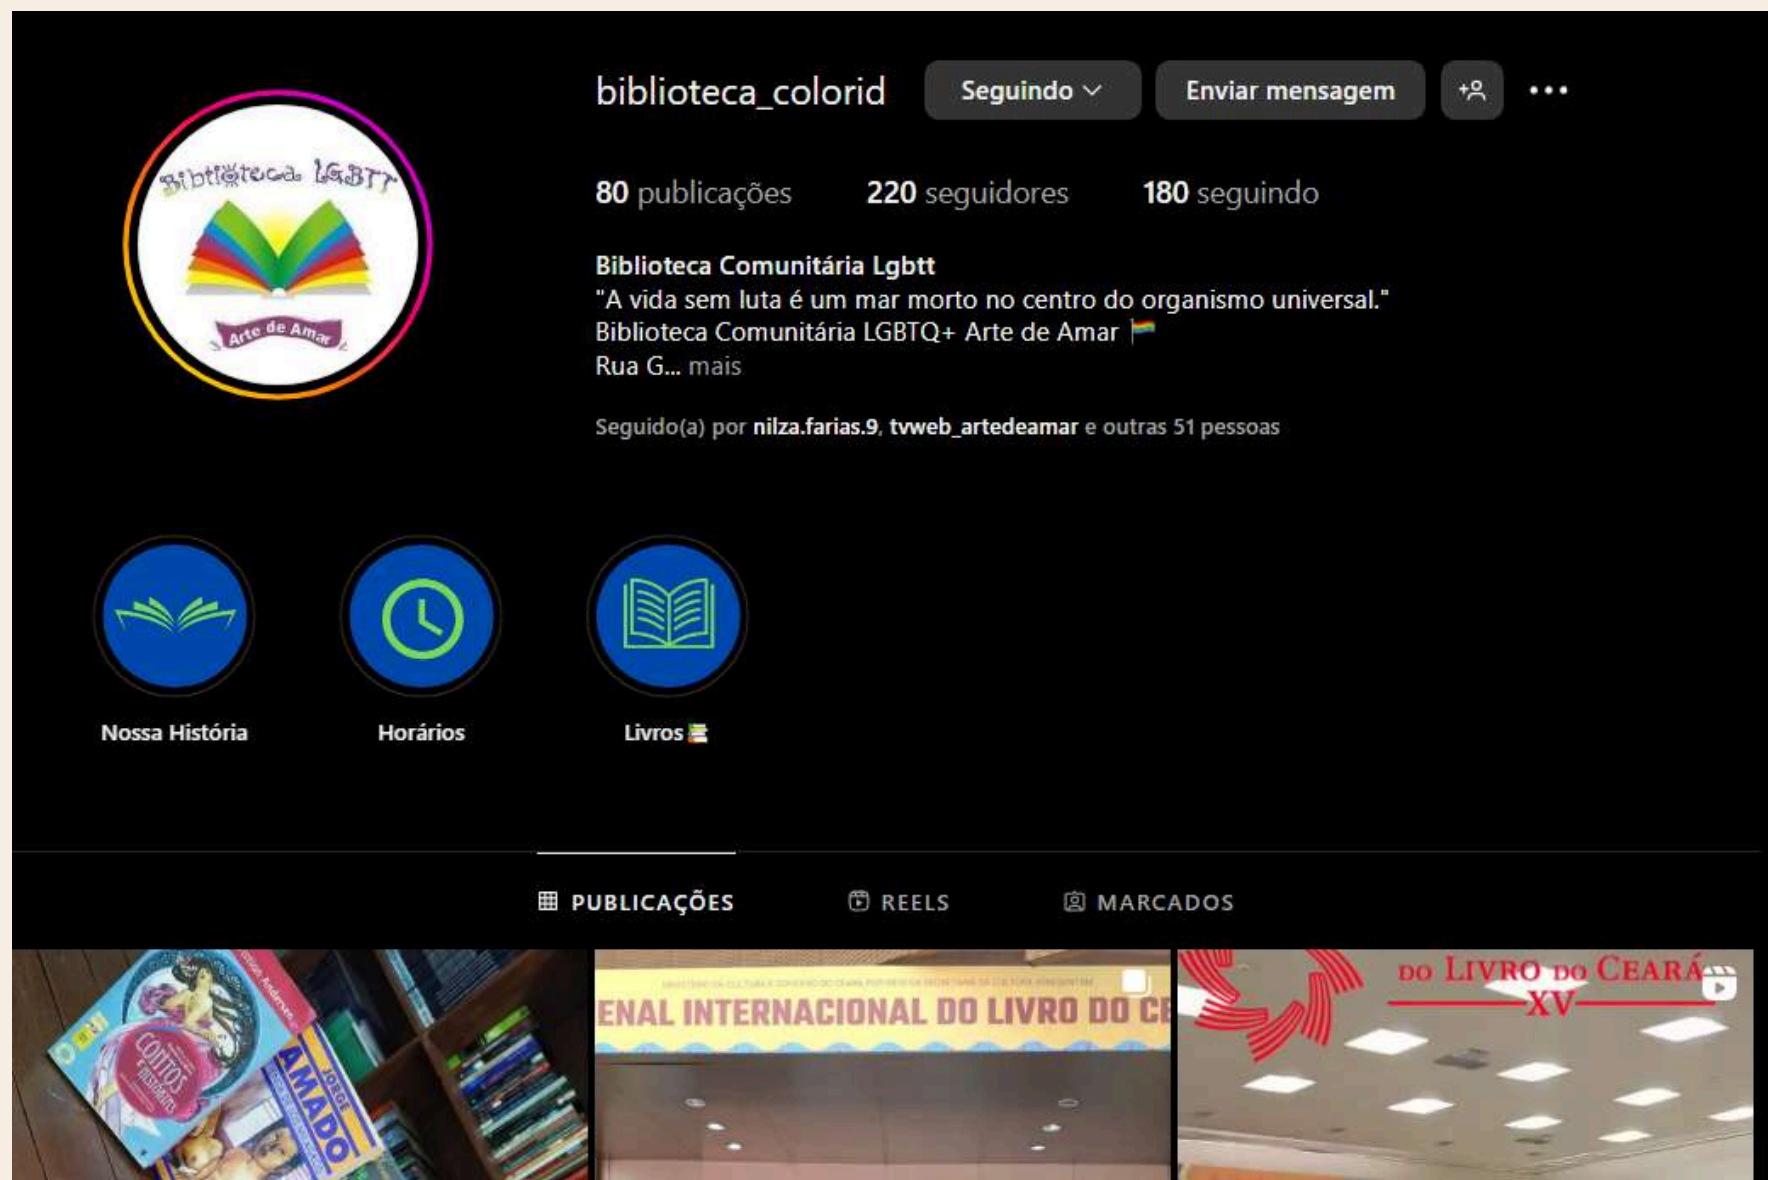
Biblioteca LGBTT

Arte de Amar

biblioteca_colorid

Seguindo

Enviar mensagem

80 publicações 220 seguidores 180 seguindo

Biblioteca Comunitária Lgbtt
"A vida sem luta é um mar morto no centro do organismo universal."
Biblioteca Comunitária LGBTQ+ Arte de Amar 🏳️‍🌈
Rua G... mais

Seguido(a) por nilza.farias.9, tvweb_artedeamar e outras 51 pessoas

Nossa História

Horários

Livros 📚

PUBLICAÇÕES

REELS

MARCADOS

Contos

Jorge Amado

ENAL INTERNACIONAL DO LIVRO DO CE

DO LIVRO DO CEARÁ XV